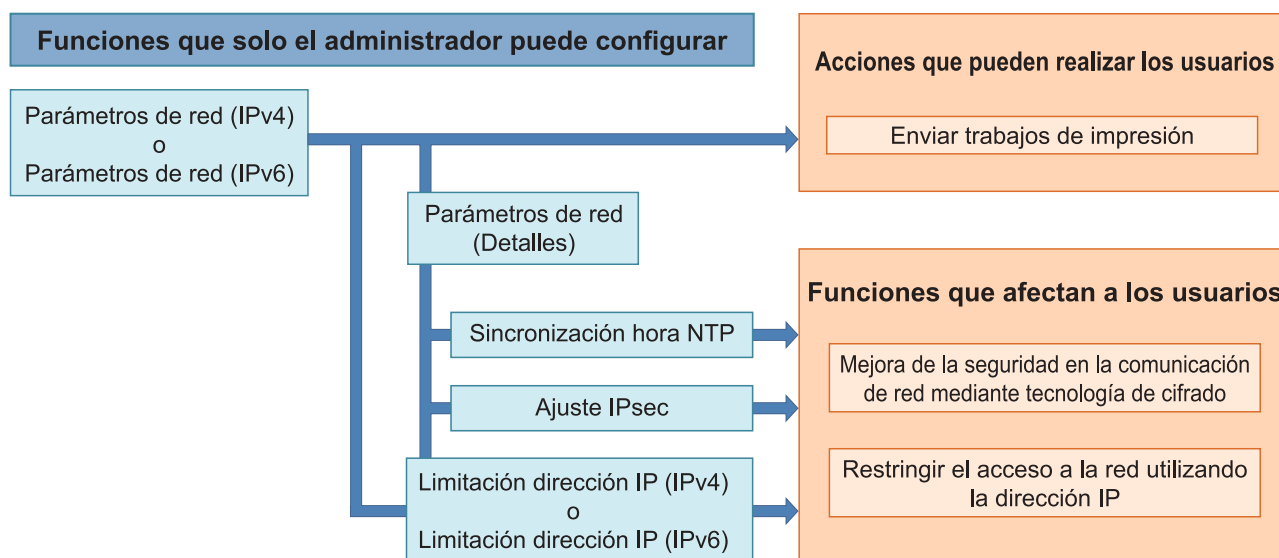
Funciones que solo el administrador puede configurar

Parámetros de red (IPv4)
o
Parámetros de red (IPv6)

Parámetros de red
(Detalles)

Sincronización hora NTP

Ajuste IPsec

Limitación dirección IP (IPv4)
o
Limitación dirección IP (IPv6)

Acciones que pueden realizar los usuarios

Enviar trabajos de impresión

Funciones que afectan a los usuarios

Mejora de la seguridad en la comunicación de red mediante tecnología de cifrado

Restringir el acceso a la red utilizando la dirección IP